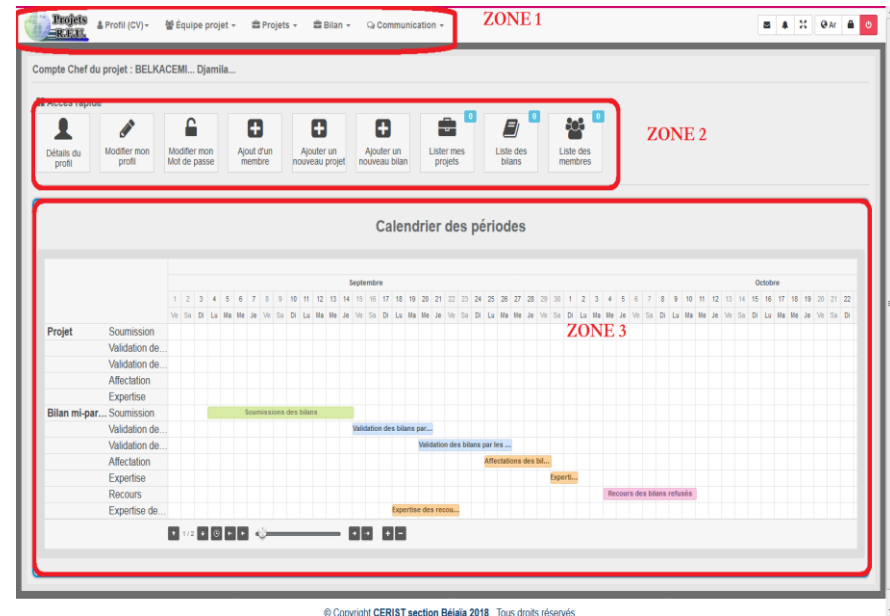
Projets R.F.U.

Profil (CV) ▾ Équipe projet ▾ Projets ▾ Bilan ▾ Communication ▾

ZONE 1

Ar

Compte Chef du projet : BELKACEMI... Djamila...

Accès rapide

Détails du profil

Modifier mon profil

Modifier mon Mot de passe

Ajout d'un membre

Ajouter un nouveau projet

Ajouter un nouveau bilan

0 Lister mes projets

0 Liste des bilans

0 Liste des membres

ZONE 2

Calendrier des périodes

Septembre

Octobre

1 2 3 4 5 6 7 8 9 10 11 12 13 14 15 16 17 18 19 20 21 22 23 24 25 26 27 28 29 30 1 2 3 4 5 6 7 8 9 10 11 12 13 14 15 16 17 18 19 20 21 22

Ve Sa Di Lu Ma Me Je Ve Sa Di Lu Ma Me Je Ve Sa Di Lu Ma Me Je Ve Sa Di Lu Ma Me Je Ve Sa Di Lu Ma Me Je Ve Sa Di Lu Ma Me Je Ve Sa Di Lu Ma Me Je Ve Sa Di

ZONE 3

Projet Soumission
Validation de...
Validation de...
Affectation
Expertise
Bilan mi-par... Soumission
Validation de...
Validation de...
Affectation
Expertise
Recours
Expertise de...

Soumission des bilans
Validation des bilans par...
Validation des bilans par les ...
Affectations des bil...
Experti...
Recours des bilans refusés
Expertise des recou...

1 / 2

© Copyright CERIST section Béjaïa 2018 . Tous droits réservés